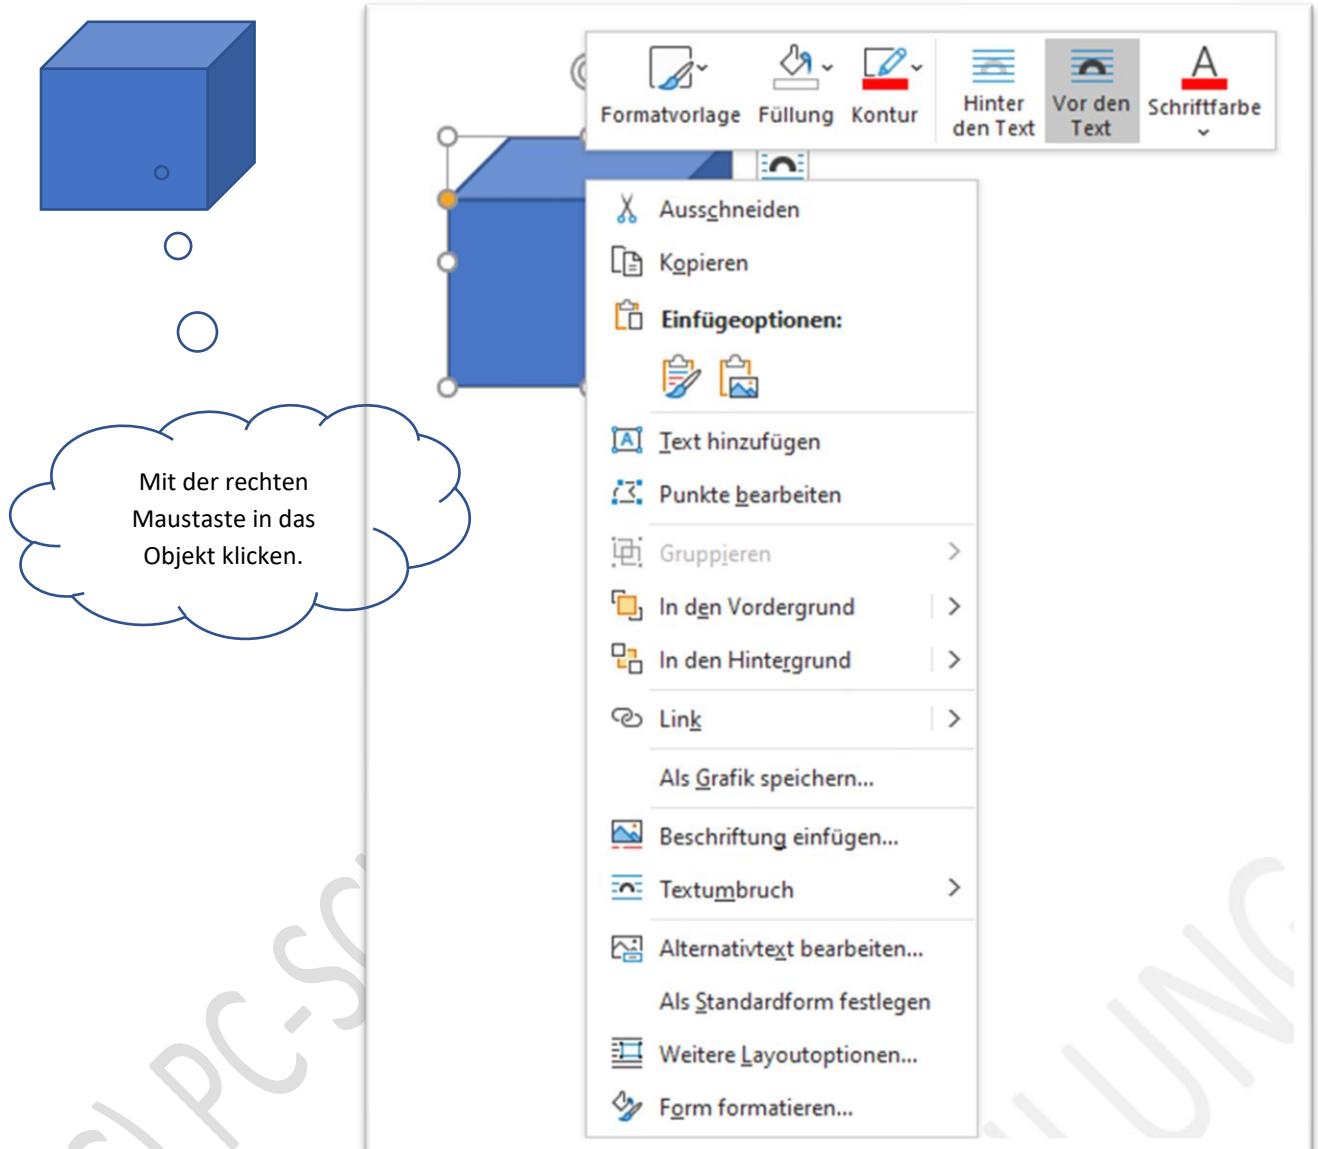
Mit der rechten Maustaste in das Objekt klicken.

Formatvorlage Füllung Kontur Hinter den Text Vor den Text Schriftfarbe

Ausschneiden
Kopieren
Einfügeoptionen:
Text hinzufügen
Punkte bearbeiten
Gruppieren
In den Vordergrund
In den Hintergrund
Link
Als Grafik speichern...
Beschriftung einfügen...
Textumbruch
Alternativtext bearbeiten...
Als Standardform festlegen
Weitere Layoutoptionen...
Form formatieren...

(C) PC-SC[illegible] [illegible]UNG